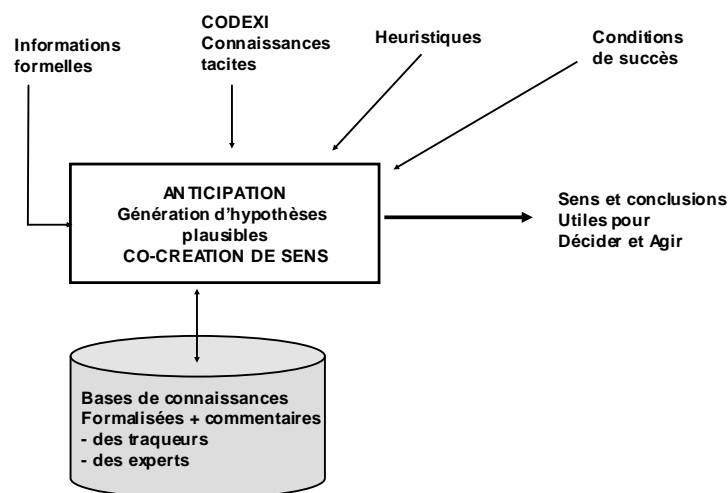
Informations formelles

CODEXI
Connaissances tacites

Heuristiques

Conditions de succès

ANTICIPATION
Génération d'hypothèses plausibles
CO-CREATION DE SENS

Sens et conclusions
Utiles pour
Décider et Agir

Bases de connaissances
Formalisées + commentaires
- des traqueurs
- des experts